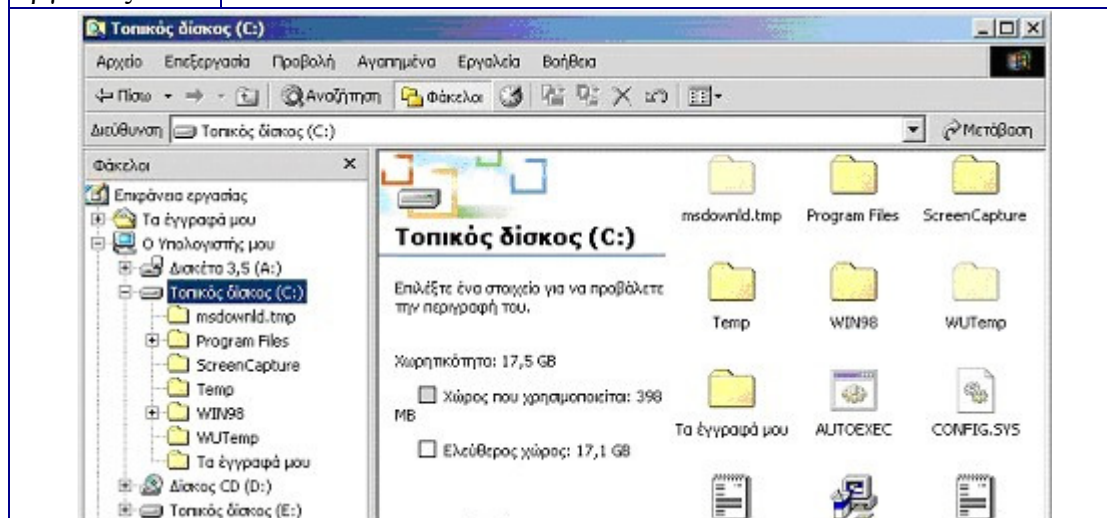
Τοπικός δίσκος (C:)

Αρχείο Επεξεργασία Προβολή Αγαπημένα Εργαλεία Βοήθεια

Πίσω Αναζήτηση Φάκελοι

Διεύθυνση Τοπικός δίσκος (C:) Μετάβαση

Φάκελοι ×

Επιφάνεια εργασίας
Τα έγγραφά μου
Ο Υπολογιστής μου
Δισκέτα 3,5 (A:)
Τοπικός δίσκος (C:)
msdownld.tmp
Program Files
ScreenCapture
Temp
WIN98
WUTemp
Τα έγγραφά μου
Δίσκος CD (D:)
Τοπικός δίσκος (E:)

Τοπικός δίσκος (C:)

Επιλέξτε ένα στοιχείο για να προβάλετε την περιγραφή του.

Χωρητικότητα: 17,5 GB

Χώρος που χρησιμοποιείται: 398 MB

Ελεύθερος χώρος: 17,1 GB

msdownld.tmp
Program Files
ScreenCapture
Temp
WIN98
WUTemp
Τα έγγραφά μου
AUTOEXEC
CONFIG.SYS